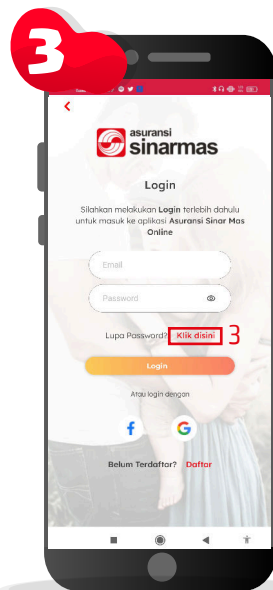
3

<

asuransi
sinarmas

Login

Silahkan melakukan Login terlebih dahulu untuk masuk ke aplikasi Asuransi Sinar Mas Online

Email

Password

Lupa Password? Klik disini 3

Login

Atau login dengan

f G

Belum Terdaftar? Daftar